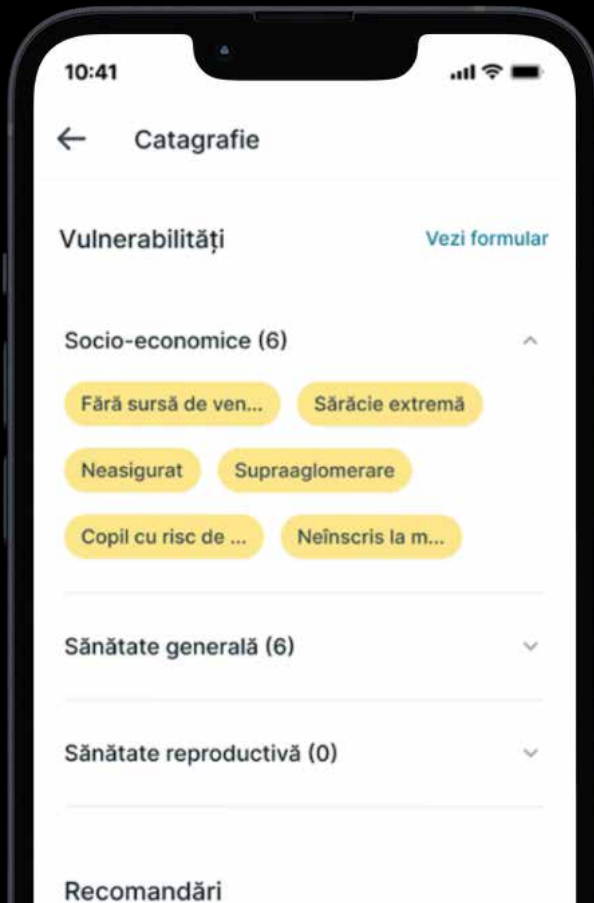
10:41

← Catagrafie

Vulnerabilități

Vezi formular

Socio-economice (6)

Fără sursă de ven...

Sărăcie extremă

Neasigurat

Supraaglomerare

Copil cu risc de ...

Neînscris la m...

Sănătate generală (6)

Sănătate reproductivă (0)

Recomandări